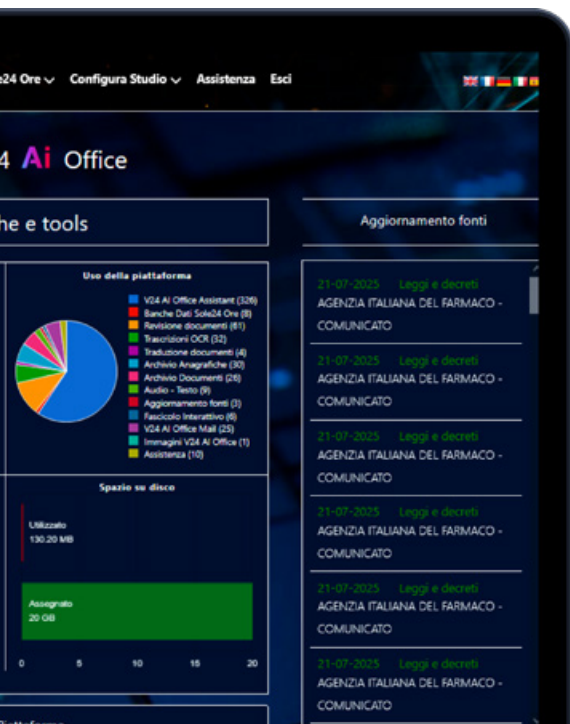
e24 Ore ∨ Configura Studio ∨ Assistenza Esci

4 Ai Office

he e tools

Aggiornamento fonti

Uso della piattaforma

V24 AI Office Assistant (326)
Banche Dati Sole24 Ore (8)
Revisione documenti (61)
Trascrizioni OCR (32)
Traduzione documenti (4)
Archivio Anagrafiche (30)
Archivio Documenti (26)
Audio - Testo (9)
Aggiornamento fonti (3)
Fascicolo Interattivo (6)
V24 AI Office Mail (25)
Immagini V24 AI Office (1)
Assistenza (10)

Spazio su disco

Utilizzato
130.20 MB

Assegnato
20 GB

0 5 10 15 20

21-07-2025 Leggi e decreti
AGENZIA ITALIANA DEL FARMACO - COMUNICATO

21-07-2025 Leggi e decreti
AGENZIA ITALIANA DEL FARMACO - COMUNICATO

21-07-2025 Leggi e decreti
AGENZIA ITALIANA DEL FARMACO - COMUNICATO

21-07-2025 Leggi e decreti
AGENZIA ITALIANA DEL FARMACO - COMUNICATO

21-07-2025 Leggi e decreti
AGENZIA ITALIANA DEL FARMACO - COMUNICATO

21-07-2025 Leggi e decreti
AGENZIA ITALIANA DEL FARMACO - COMUNICATO